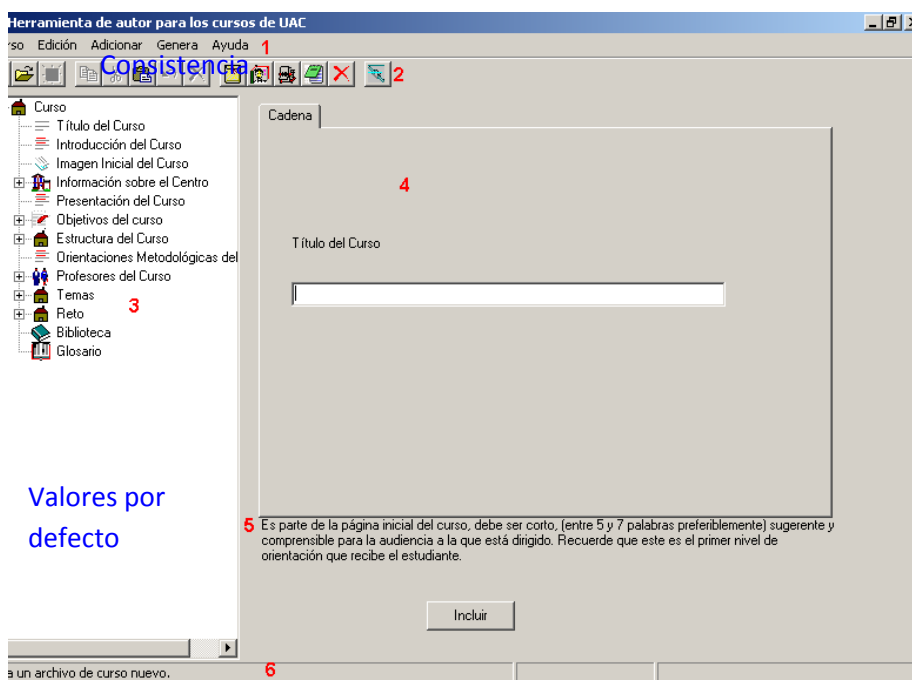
Herramienta de autor para los cursos de UAC

rso Edición Adicionar Genera Ayuda 1

Consistencia

2

Curso
Título del Curso
Introducción del Curso
Imagen Inicial del Curso
Información sobre el Centro
Presentación del Curso
Objetivos del curso
Estructura del Curso
Orientaciones Metodológicas del
Profesores del Curso
Temas
Reto
Biblioteca
Glosario

3

Valores por defecto

Cadena

4

Título del Curso

5 Es parte de la página inicial del curso, debe ser corto, (entre 5 y 7 palabras preferiblemente) sugerente y comprensible para la audiencia a la que está dirigido. Recuerde que este es el primer nivel de orientación que recibe el estudiante.

Incluir

a un archivo de curso nuevo.

6